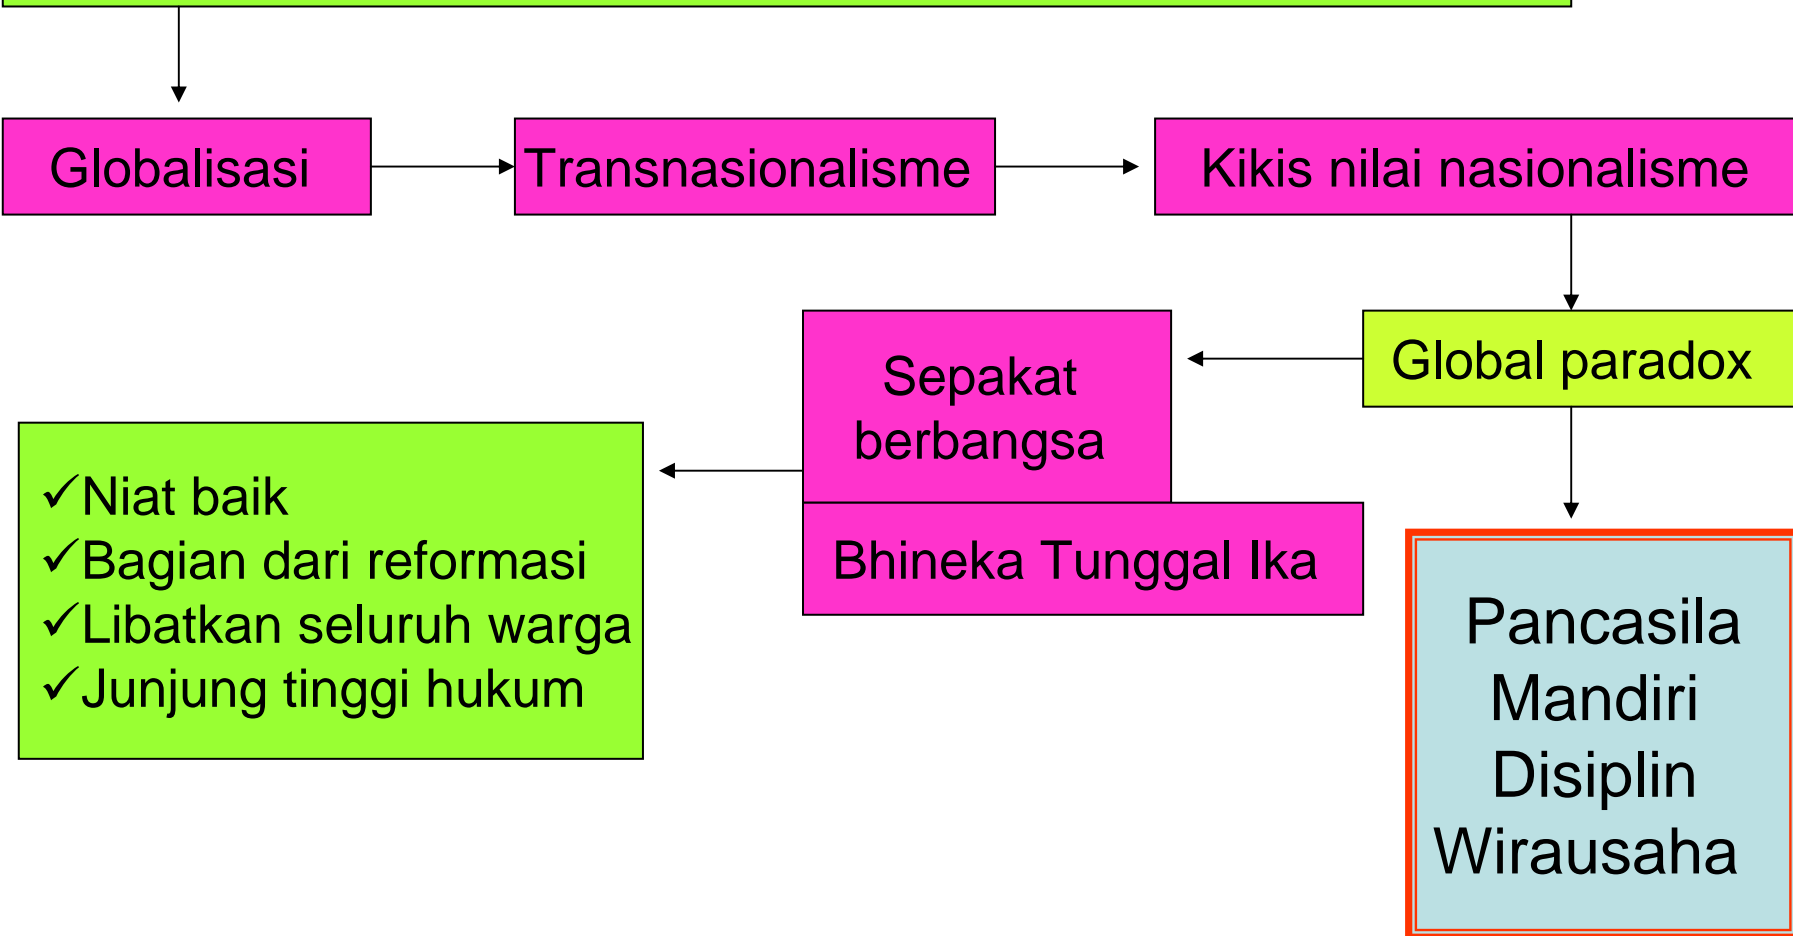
Globalisasi

Transnasionalisme

Kikis nilai nasionalisme

Global paradox

Sepakat berbangsa

Bhineka Tunggal Ika

✓Niat baik
✓Bagian dari reformasi
✓Libatkan seluruh warga
✓Junjung tinggi hukum

Pancasila
Mandiri
Disiplin
Wirausaha